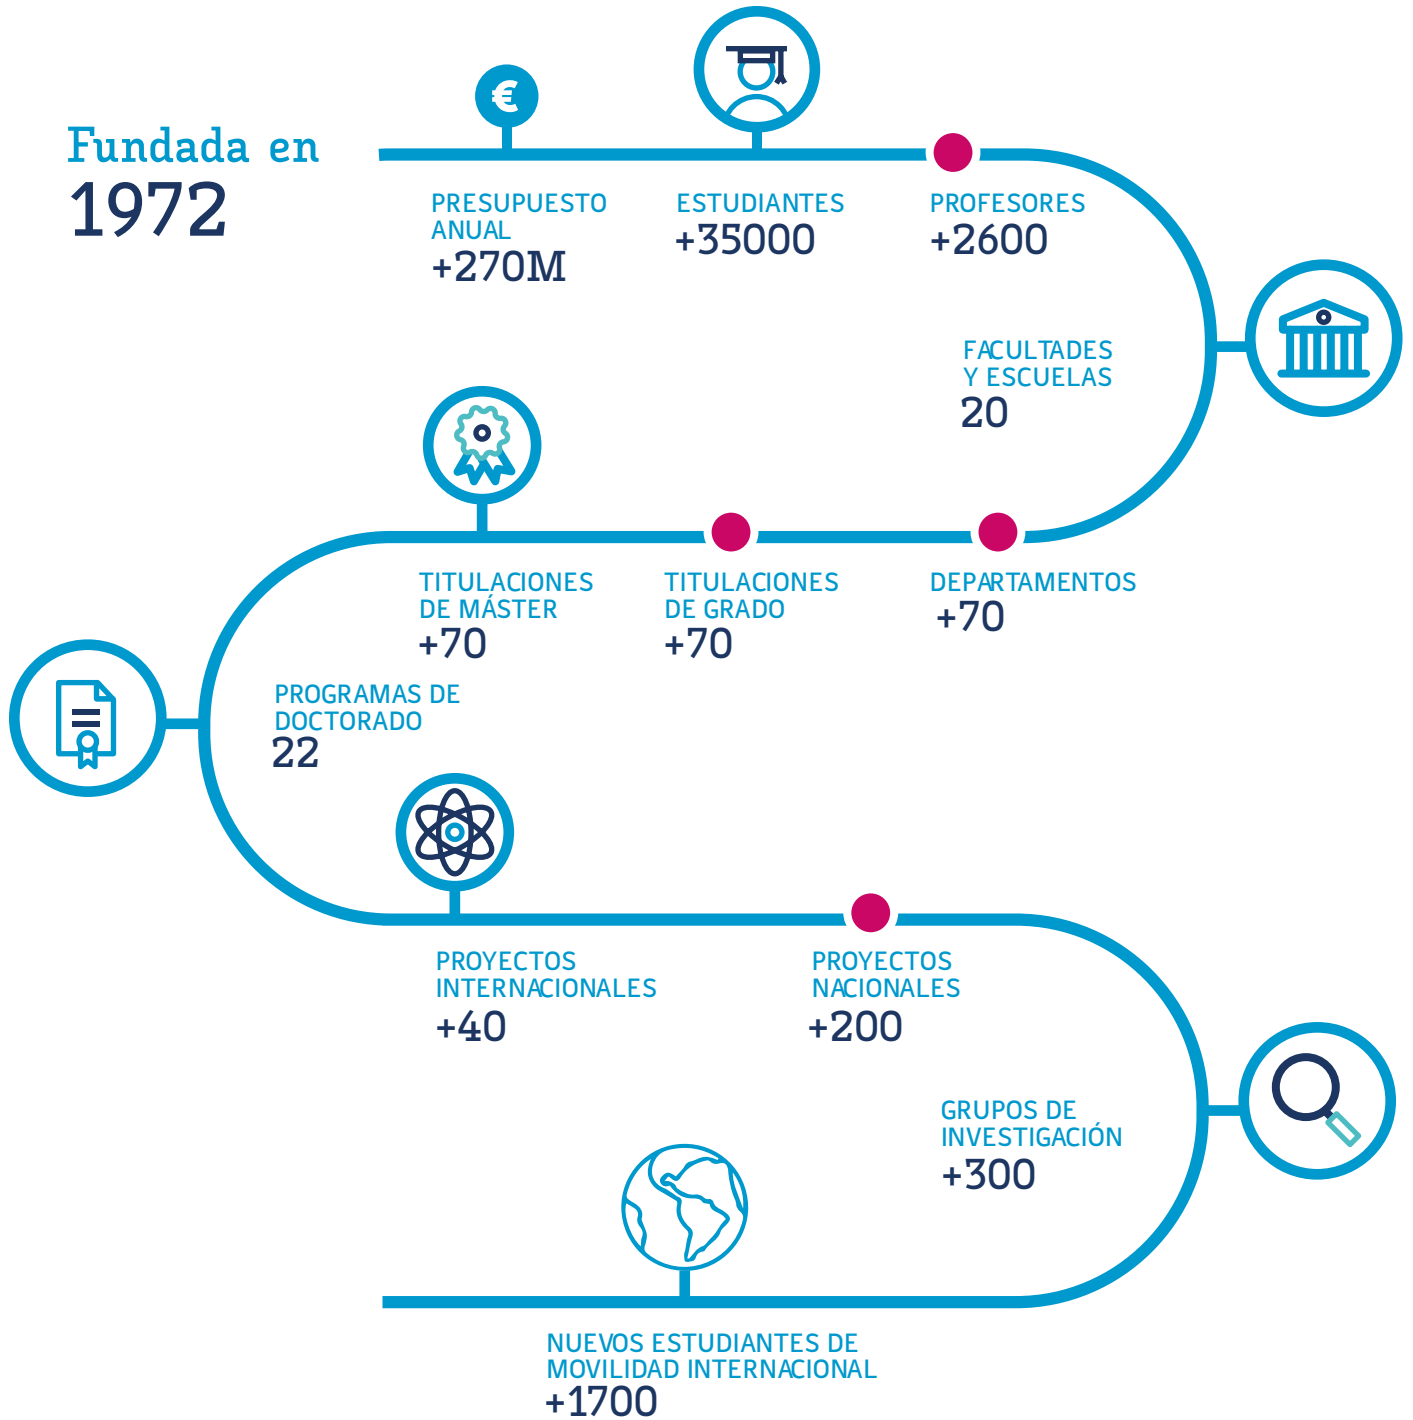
Fundada en
1972

PRESUPUESTO ANUAL
+270M

ESTUDIANTES
+35000

PROFESORES
+2600

FACULTADES Y ESCUELAS
20

TITULACIONES DE MÁSTER
+70

TITULACIONES DE GRADO
+70

DEPARTAMENTOS
+70

PROGRAMAS DE DOCTORADO
22

PROYECTOS INTERNACIONALES
+40

PROYECTOS NACIONALES
+200

GRUPOS DE INVESTIGACIÓN
+300

NUEVOS ESTUDIANTES DE MOVILIDAD INTERNACIONAL
+1700